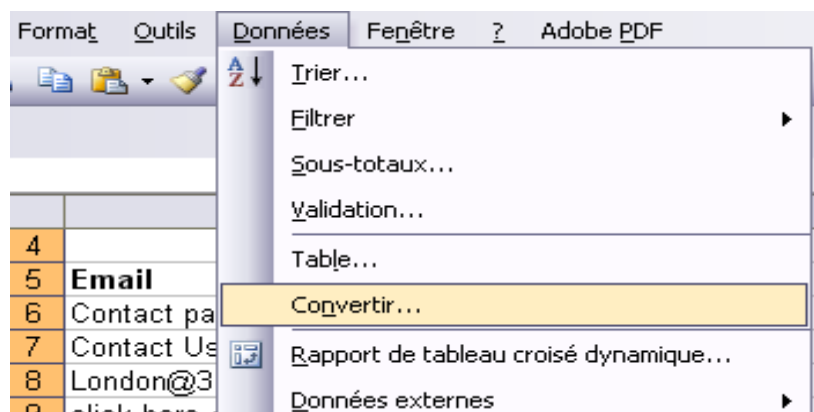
Format Outils Données Fenêtre ? Adobe PDF

Trier...
Filtrer
Sous-totaux...
Validation...
Table...
Convertir...
Rapport de tableau croisé dynamique...
Données externes

4
5 Email
6 Contact pa
7 Contact Us
8 London@3
9 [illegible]